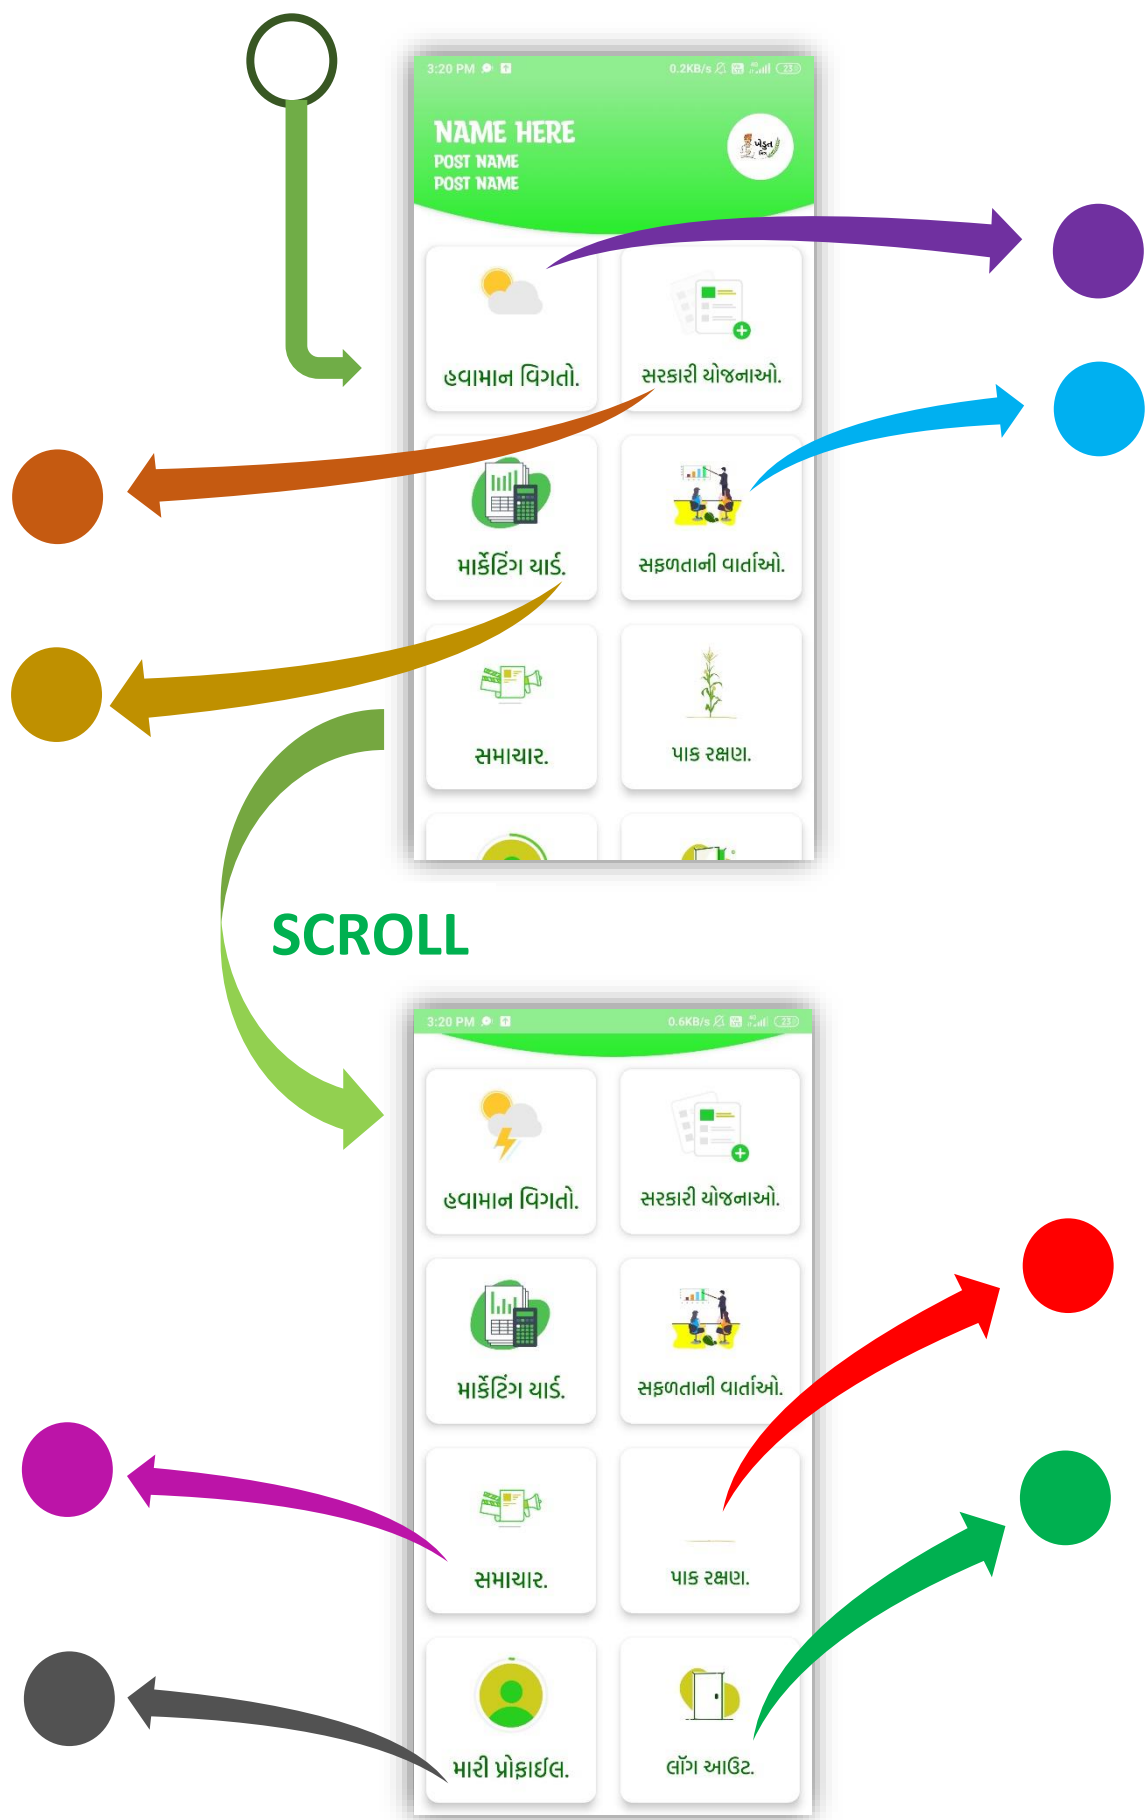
3:20 PM 0.2KB/s

NAME HERE
POST NAME
POST NAME

હવામાન વિગતો.
સરકારી યોજનાઓ.
માર્કેટિંગ યાર્ડ.
સફળતાની વાર્તાઓ.
સમાચાર.
પાક રક્ષણ.

SCROLL

3:20 PM 0.6KB/s

હવામાન વિગતો.
સરકારી યોજનાઓ.
માર્કેટિંગ યાર્ડ.
સફળતાની વાર્તાઓ.
સમાચાર.
પાક રક્ષણ.
મારી પ્રોફાઈલ.
લૉગ આઉટ.